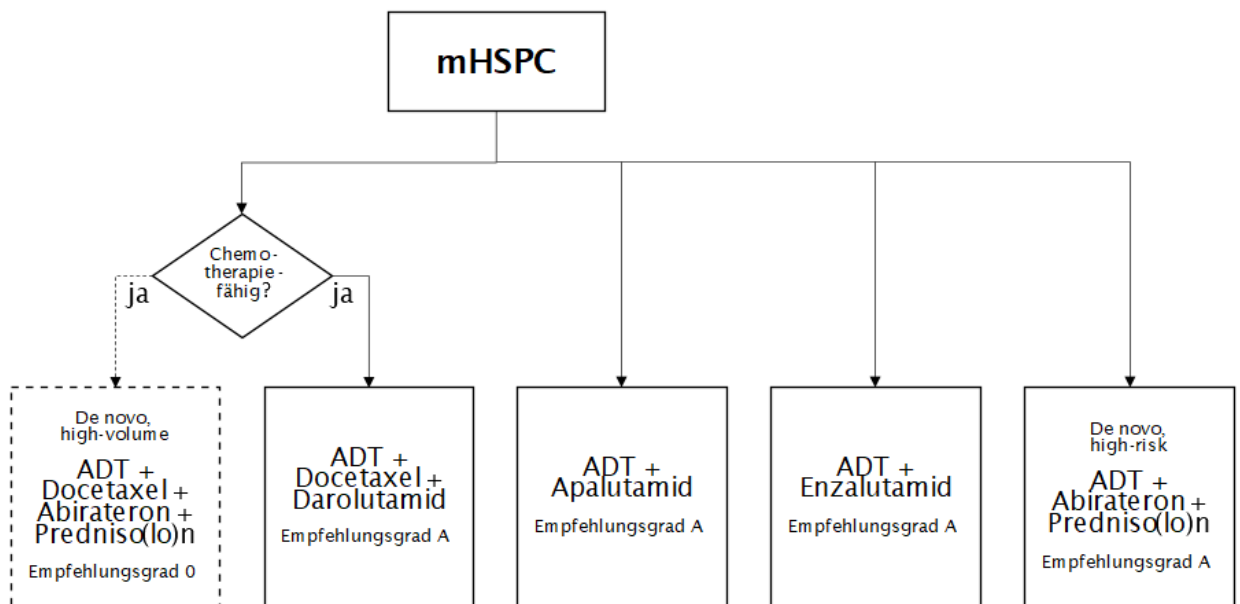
mHSPC

Chemotherapiefähig?

ja

ja

De novo, high-volume

ADT + Docetaxel + Abirateron + Predniso(lo)n

Empfehlungsgrad 0

ADT + Docetaxel + Darolutamid

Empfehlungsgrad A

ADT + Apalutamid

Empfehlungsgrad A

ADT + Enzalutamid

Empfehlungsgrad A

De novo, high-risk

ADT + Abirateron + Predniso(lo)n

Empfehlungsgrad A